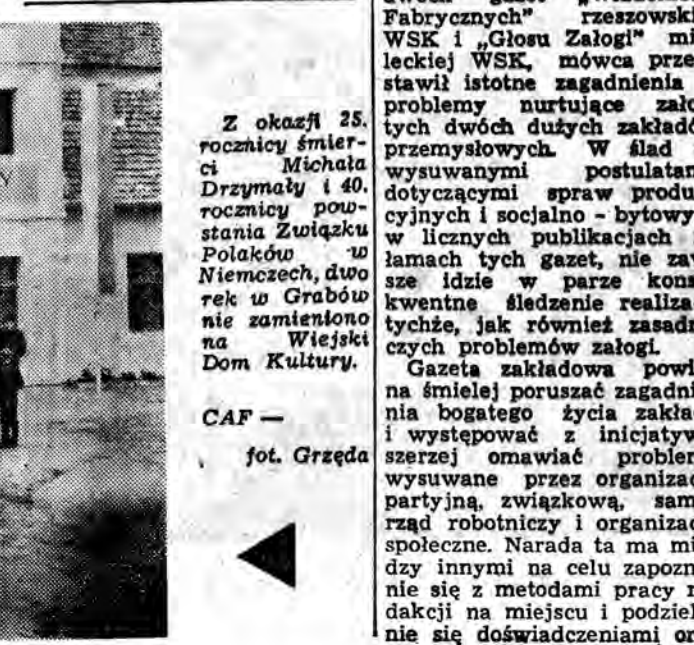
Z okazji 25. rocznicy śmierci Michała Drzymały i 40. rocznicy powstania Związku Polaków w Niemczech, dwo rek w Grabów nie zamieniono na Wiejski Dom Kultury.

CAF —

fot. Grzęda

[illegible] gazet „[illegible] Fabrycznych" rzeszowski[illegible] WSK i „Głosu Załogi" mi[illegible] leckiej WSK, mówca prze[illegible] stawił istotne zagadnienia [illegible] problemy nurtujące załó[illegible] tych dwóch dużych zakładó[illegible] przemysłowych. W ślad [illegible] wysuwanymi postulatam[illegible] dotyczącymi spraw produ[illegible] cyjnych i socjalno - bytowy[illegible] w licznych publikacjach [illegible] łamach tych gazet, nie zaw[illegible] sze idzie w parze kons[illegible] kwentne śledzenie realiza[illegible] tychże, jak również zasadn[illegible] czych problemów załogi.

Gazeta zakładowa powi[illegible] na śmielej poruszać zagadni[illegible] nia bogatego życia zakła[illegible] i występować z inicjatyw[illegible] szerzej omawiać problem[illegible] wysuwane przez organizac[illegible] partyjną, związkową, sam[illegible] rząd robotniczy i organizac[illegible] społeczne. Narada ta ma mi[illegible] dzy innymi na celu zapozn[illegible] nie się z metodami pracy r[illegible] dakcji na miejscu i podziel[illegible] nie się doświadczeniami or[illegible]